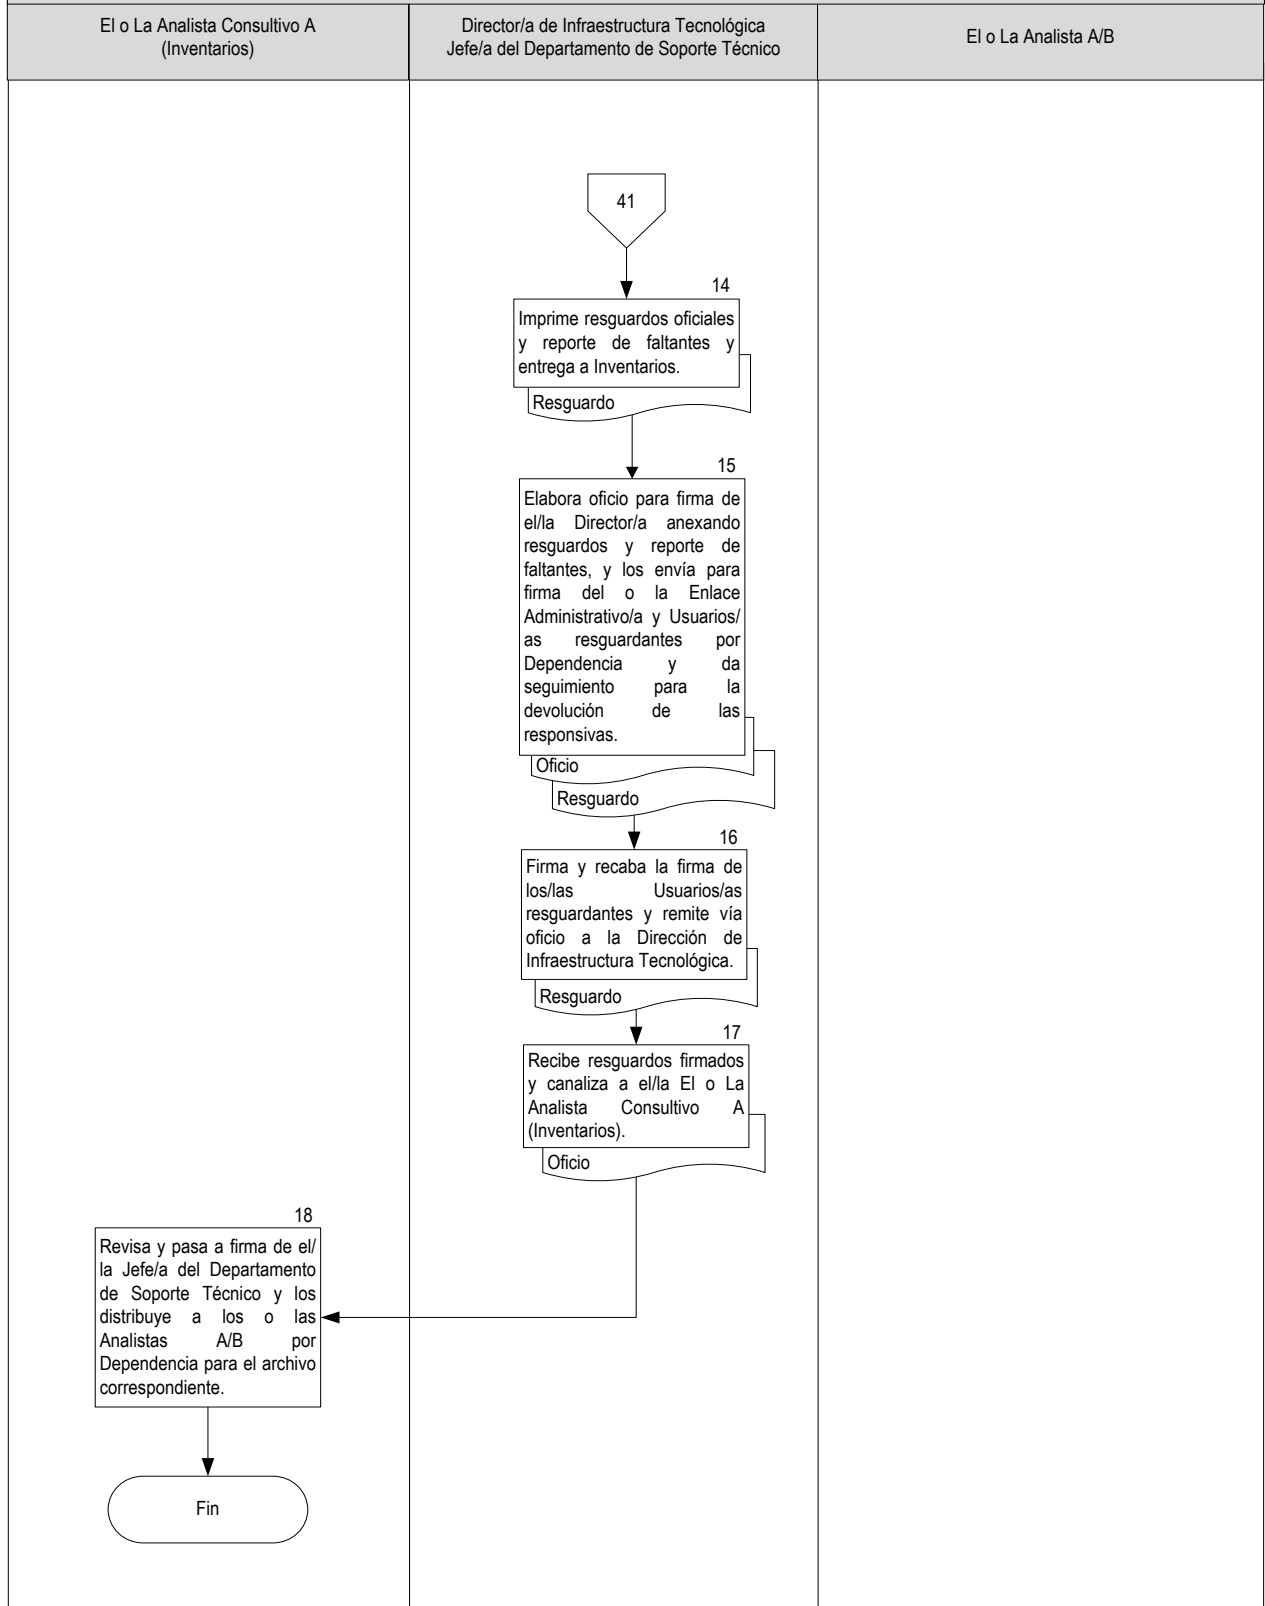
| El o La Analista Consultivo A (Inventarios) | Director/a de Infraestructura Tecnológica Jefe/a del Departamento de Soporte Técnico | El o La Analista A/B |
|---|---|---|

41

14

Imprime resguardos oficiales y reporte de faltantes y entrega a Inventarios.

Resguardo

15

Elabora oficio para firma de el/la Director/a anexando resguardos y reporte de faltantes, y los envía para firma del o la Enlace Administrativo/a y Usuarios/as resguardantes por Dependencia y da seguimiento para la devolución de las responsivas.

Oficio

Resguardo

16

Firma y recaba la firma de los/las Usuarios/as resguardantes y remite vía oficio a la Dirección de Infraestructura Tecnológica.

Resguardo

17

Recibe resguardos firmados y canaliza a el/la El o La Analista Consultivo A (Inventarios).

Oficio

18

Revisa y pasa a firma de el/la Jefe/a del Departamento de Soporte Técnico y los distribuye a los o las Analistas A/B por Dependencia para el archivo correspondiente.

Fin